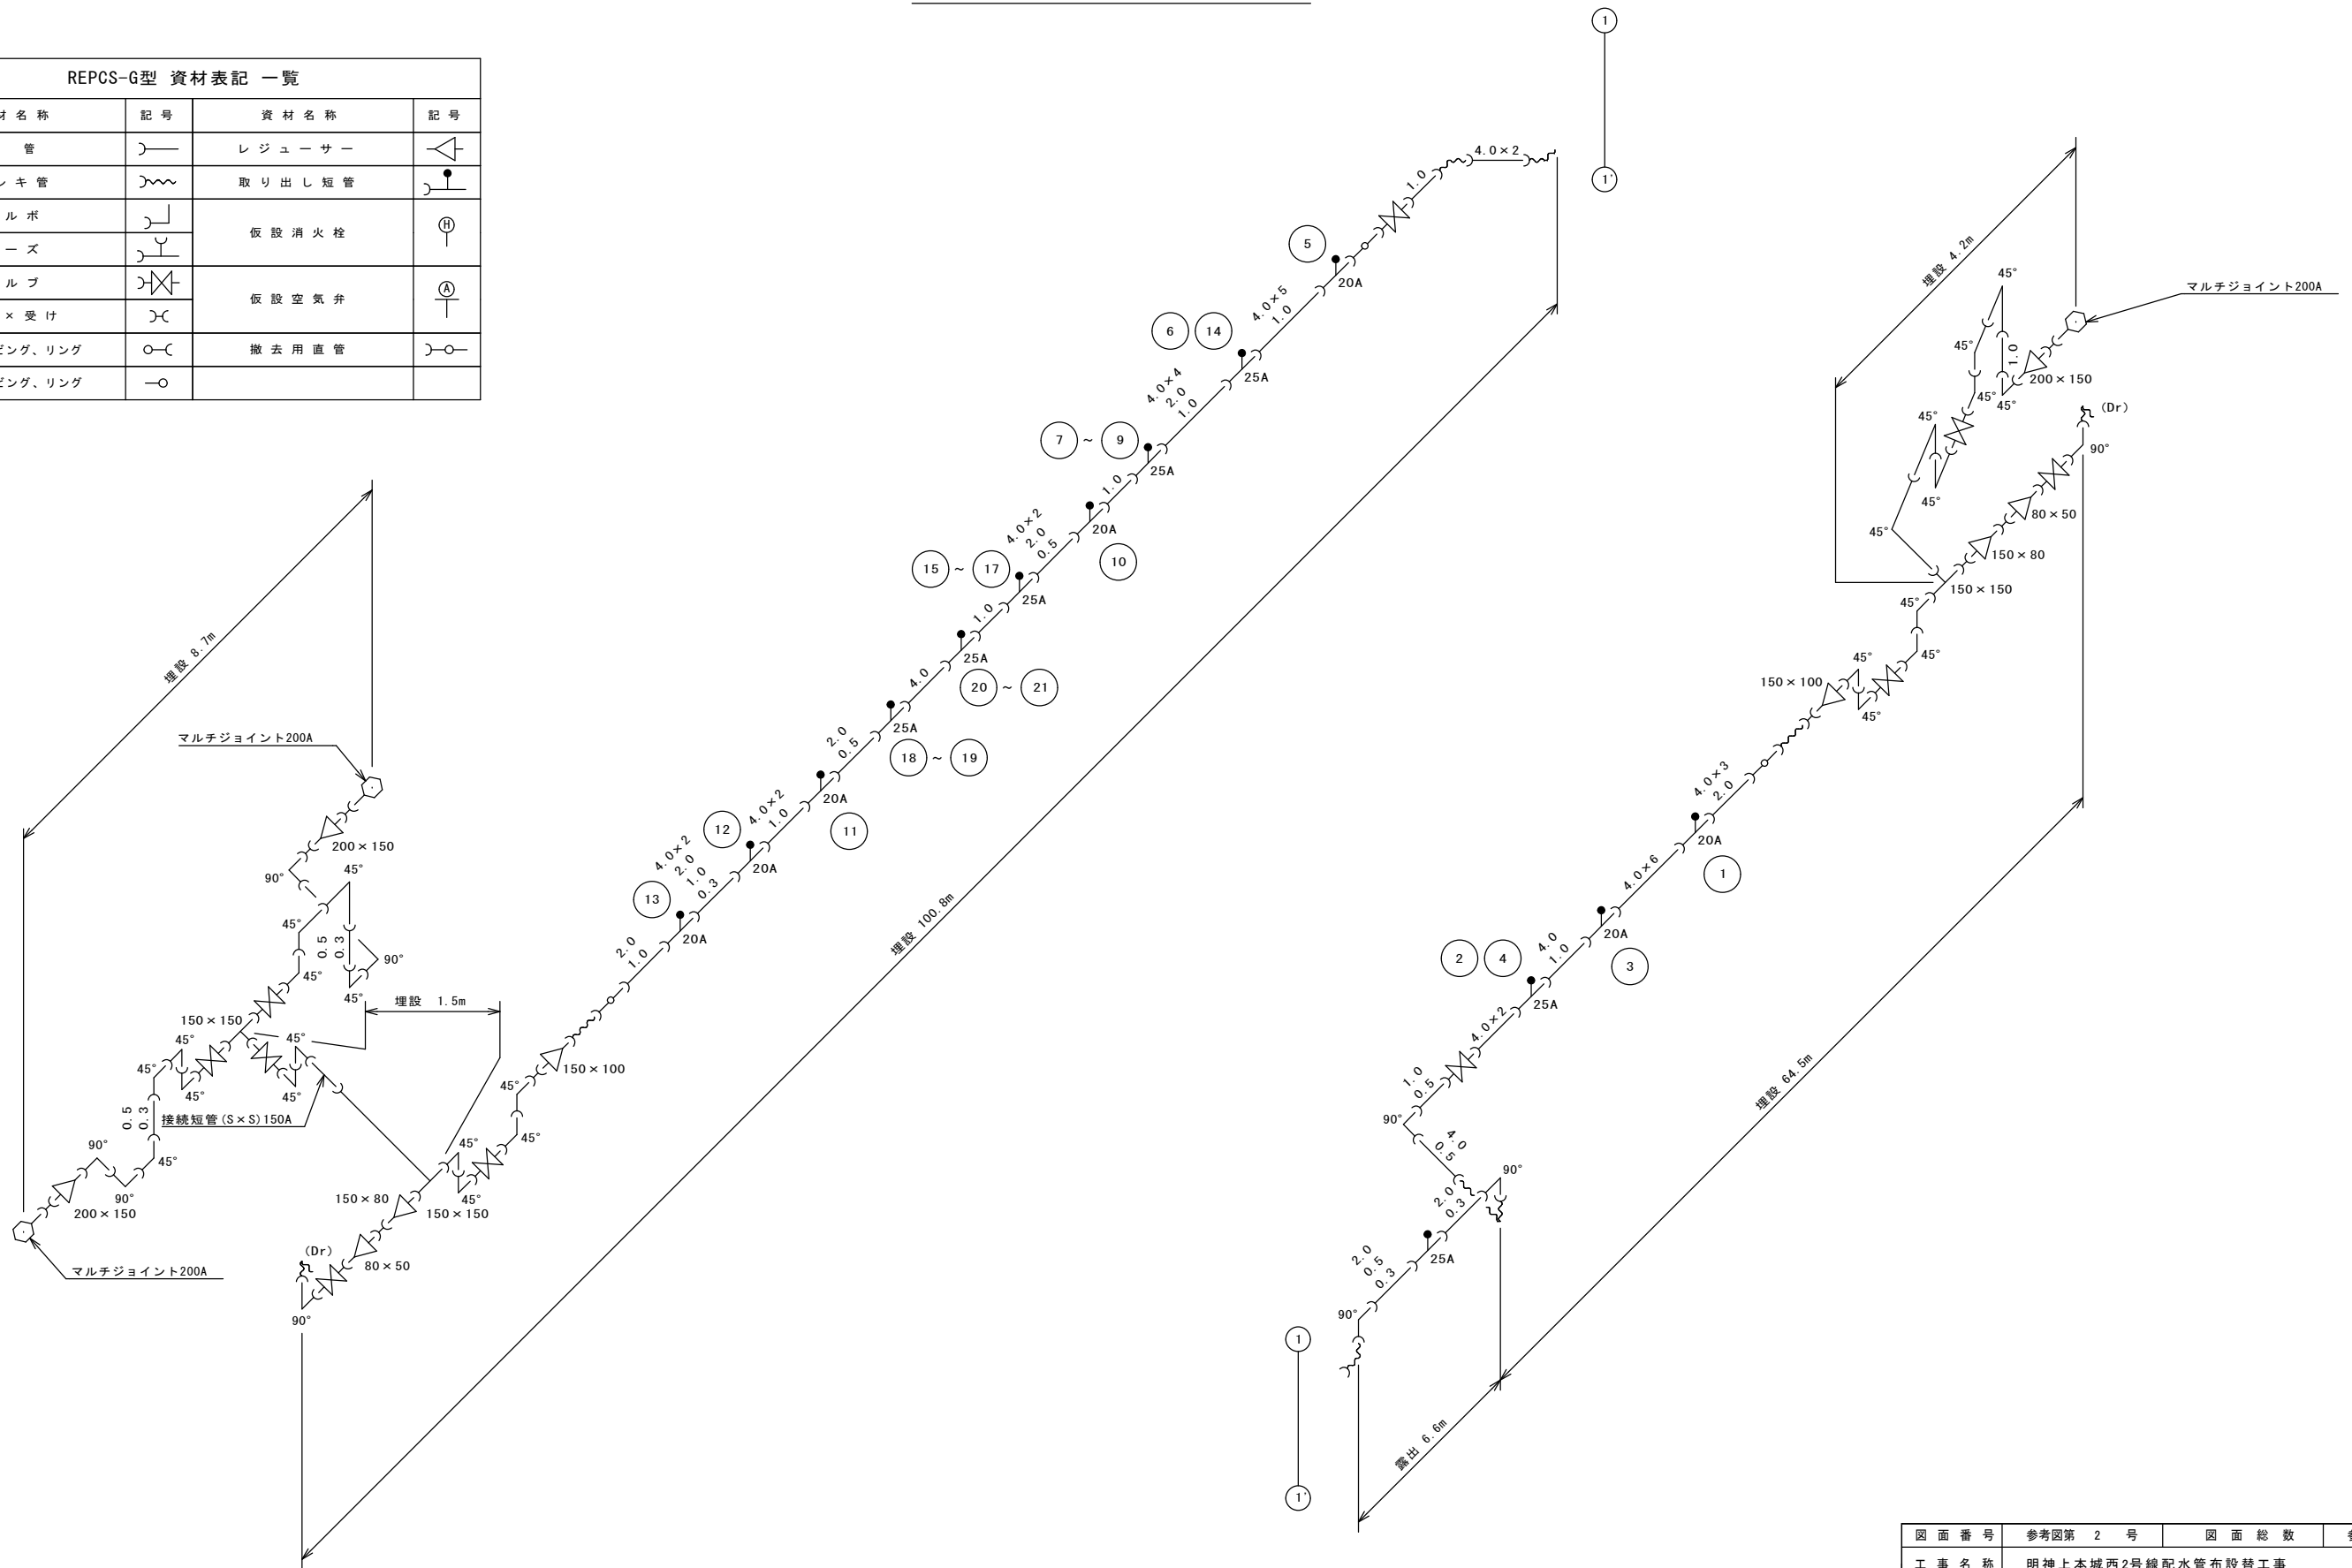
REPCS-G型 資材表記 一覧

| 才 名 称 | 記 号 | 資 材 名 称 | 記 号 |
|---|---|---|---|
| 管 | | レ ジ ュ ー サ ー | |
| ン キ 管 | | 取 り 出 し 短 管 | |
| ル ボ | | 仮 設 消 火 栓 | H |
| ー ズ | | | |
| ル ブ | | 仮 設 空 気 弁 | A |
| × 受 け | | | |
| ジング、リング | | 撤 去 用 直 管 | |
| ジング、リング | | | |

1
1'
4.0×2
1.0
5
20A
4.0×5
1.0
6 14
25A
4.0×4
2.0
1.0
7 ~ 9
25A
1.0
20A
10
4.0×2
2.0
0.5
15 ~ 17
25A
1.0
25A
4.0
20 ~ 21
2.0
0.5
25A
18 ~ 19
20A
11
4.0×2
1.0
12
20A
4.0×2
2.0
1.0
0.3
13
20A
2.0
1.0
150×100
埋設 100.8m

埋設 8.7m
マルチジョイント200A
200×150
90°
45°
45°
0.5
0.3
90°
45°
45°
埋設 1.5m
150×150
45°
45°
45°
45°
45°
0.5
0.3
接続短管(S×S)150A
90°
45°
90°
200×150
マルチジョイント200A
45°
45°
45°
150×80
150×150
(Dr)
80×50
90°

埋設 4.2m
45°
マルチジョイント200A
45°
1.0
200×150
45°
45°
45°
(Dr)
90°
45°
80×50
45°
150×80
150×150
45°
45°
150×100
45°
45°
4.0×3
2.0
20A
1
4.0×6
20A
3
2 4
4.0
1.0
25A
4.0×2
1.0
0.5
90°
4.0
0.5
90°
2.0
0.3
埋設 64.5m
2.0
0.5
0.3
25A
90°
1
1'
露出 6.6m

| 図 面 番 号 | 参考図第 2 号 | 図 面 総 数 | |
|---|---|---|---|
| 工 事 名 称 | 明神上本城西2号線配水管布設替工事 | | |